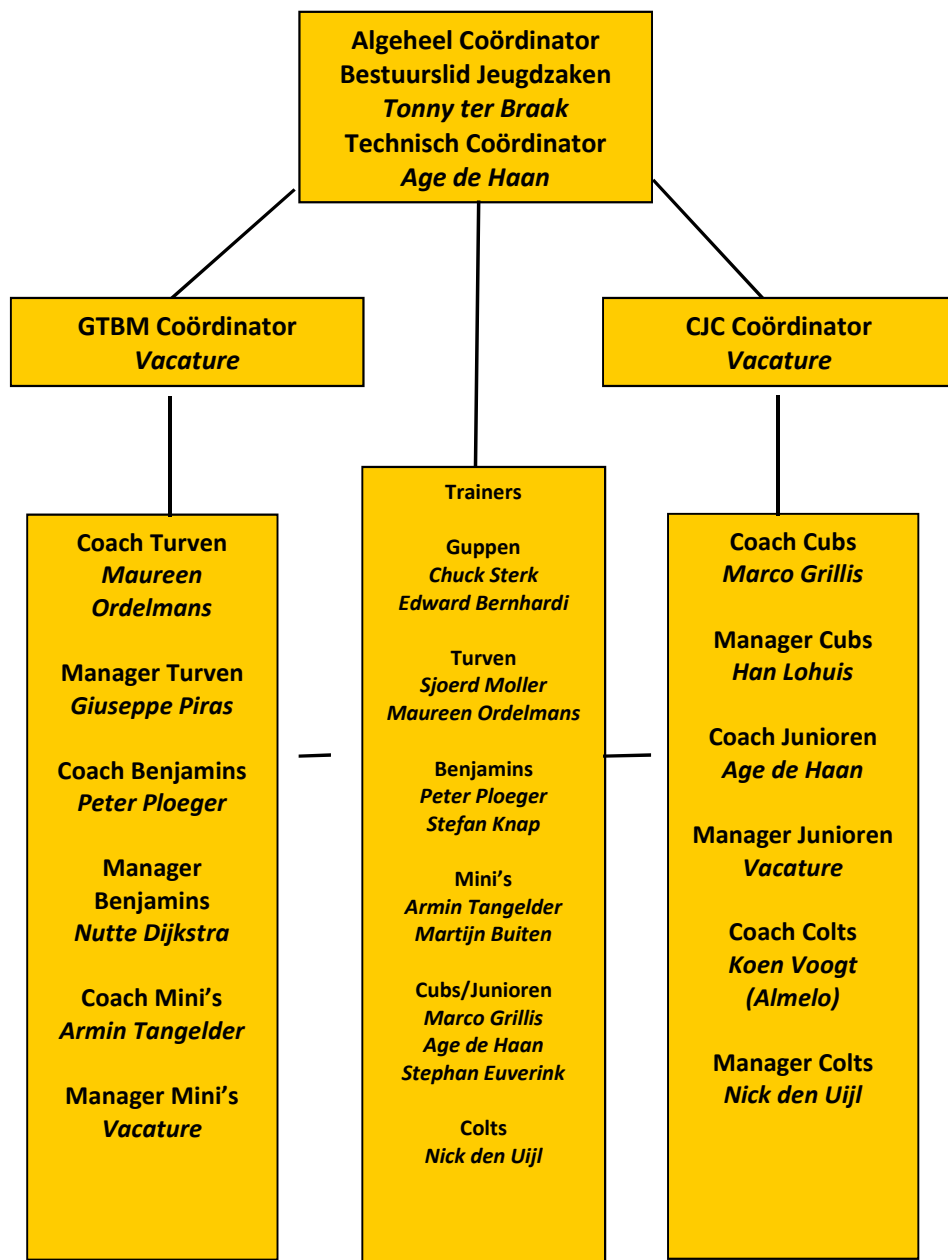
Algeheel Coördinator
Bestuurslid Jeugdzaken
*Tonny ter Braak*
Technisch Coördinator
*Age de Haan*

GTBM Coördinator
*Vacature*

CJC Coördinator
*Vacature*

Coach Turven
*Maureen Ordelmans*

Manager Turven
*Giuseppe Piras*

Coach Benjamins
*Peter Ploeger*

Manager Benjamins
*Nutte Dijkstra*

Coach Mini's
*Armin Tangelder*

Manager Mini's
*Vacature*

Trainers

Guppen
*Chuck Sterk*
*Edward Bernhardi*

Turven
*Sjoerd Moller*
*Maureen Ordelmans*

Benjamins
*Peter Ploeger*
*Stefan Knap*

Mini's
*Armin Tangelder*
*Martijn Buiten*

Cubs/Junioren
*Marco Grillis*
*Age de Haan*
*Stephan Euverink*

Colts
*Nick den Uijl*

Coach Cubs
*Marco Grillis*

Manager Cubs
*Han Lohuis*

Coach Junioren
*Age de Haan*

Manager Junioren
*Vacature*

Coach Colts
*Koen Voogt (Almelo)*

Manager Colts
*Nick den Uijl*